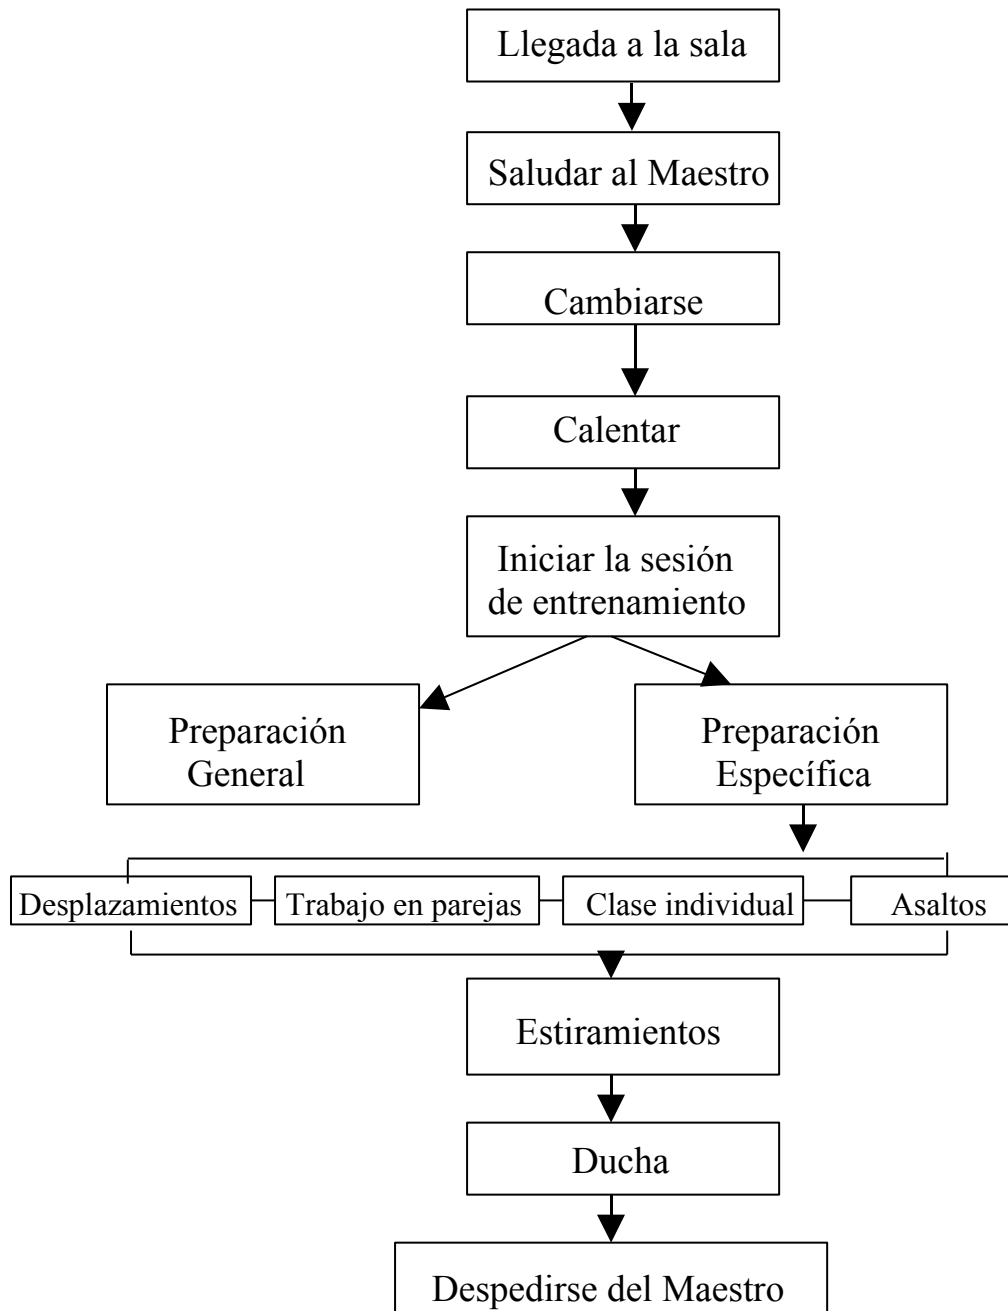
Llegada a la sala

Saludar al Maestro

Cambiarse

Calentar

Iniciar la sesión de entrenamiento

Preparación General

Preparación Específica

Desplazamientos

Trabajo en parejas

Clase individual

Asaltos

Estiramientos

Ducha

Despedirse del Maestro